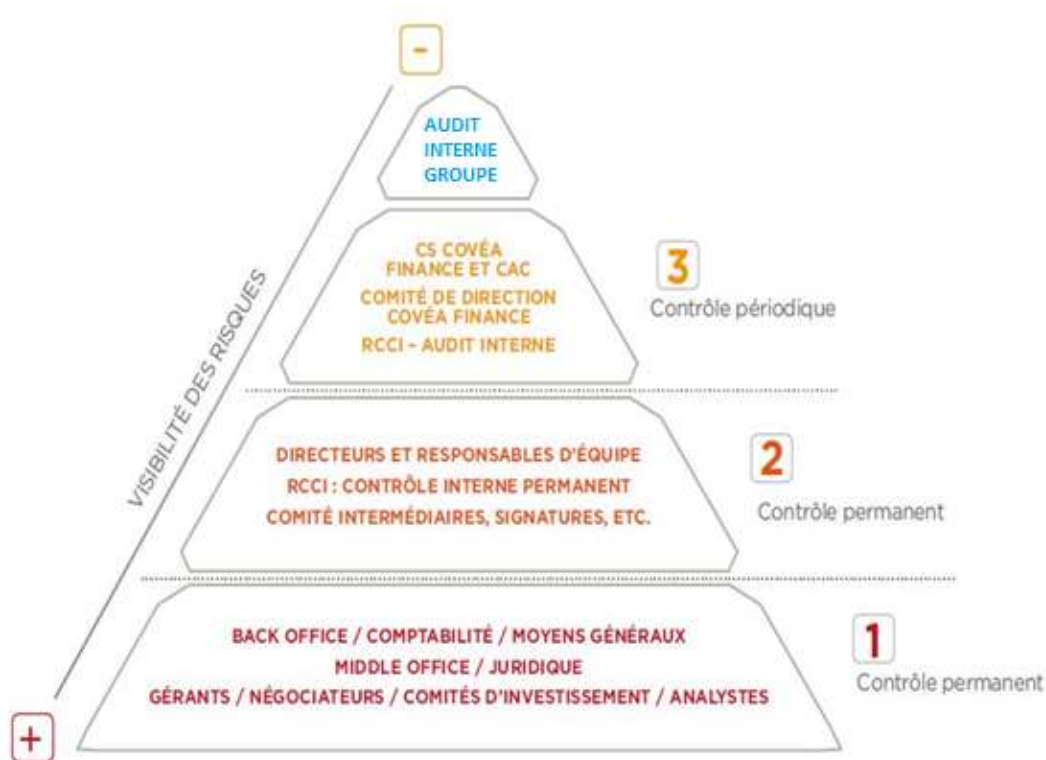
-

AUDIT INTERNE GROUPE

CS COVÉA FINANCE ET CAC
COMITÉ DE DIRECTION COVÉA FINANCE
RCCI – AUDIT INTERNE

3
Contrôle périodique

DIRECTEURS ET RESPONSABLES D'ÉQUIPE
RCCI : CONTRÔLE INTERNE PERMANENT
COMITÉ INTERMÉDIAIRES, SIGNATURES, ETC.

2
Contrôle permanent

BACK OFFICE / COMPTABILITÉ / MOYENS GÉNÉRAUX
MIDDLE OFFICE / JURIDIQUE
GÉRANTS / NÉGOCIATEURS / COMITÉS D'INVESTISSEMENT / ANALYSTES

1
Contrôle permanent

VISIBILITÉ DES RISQUES

+